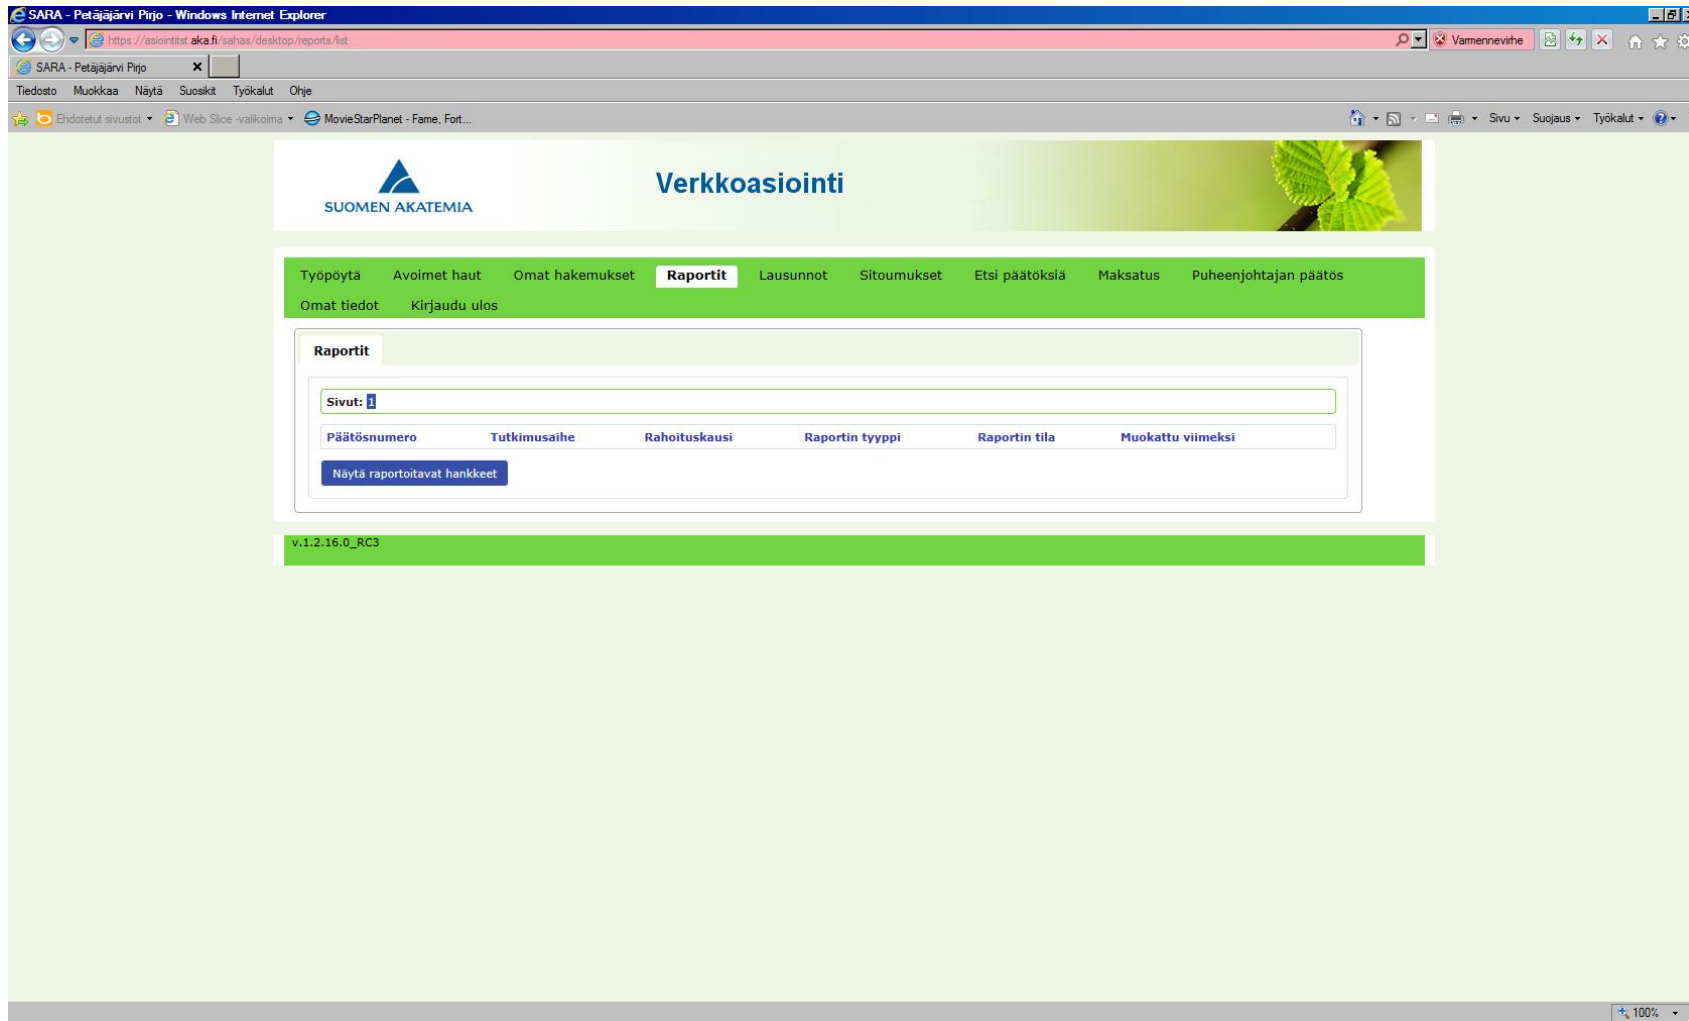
SARA - Petäjäjärvi Pirjo - Windows Internet Explorer

https://asiointitst.aka.fi/sahas/desktop/reports/list

Varmennevirhe

SARA - Petäjäjärvi Pirjo

Tiedosto Muokkaa Näytä Suosikit Työkalut Ohje

Ehdotetut sivustot Web Slice -valikoima MovieStarPlanet - Fame, Fort...

Sivu Suojaus Työkalut

SUOMEN AKATEMIA

Verkkoasiointi

Työpöytä Avoimet haut Omat hakemukset Raportit Lausunnot Sitoumukset Etsi päätöksiä Maksatus Puheenjohtajan päätös Omat tiedot Kirjaudu ulos

Raportit

Sivut: 1

| Päätösnumero | Tutkimusaihe | Rahoituskausi | Raportin tyyppi | Raportin tila | Muokattu viimeksi |
|---|---|---|---|---|---|

Näytä raportoitavat hankkeet

v.1.2.16.0_RC3

100%